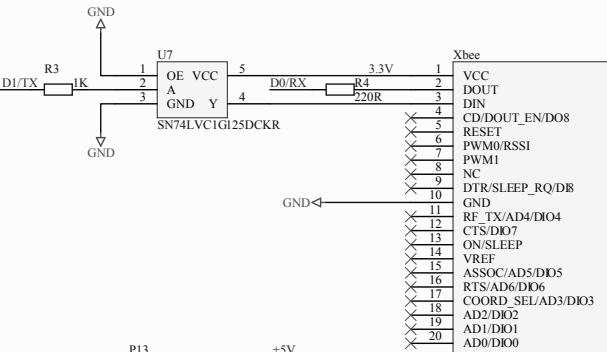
GND

U7

D1/TX R3 1K

1 OE VCC 5
2 A
3 GND Y 4

GND

SN74LVC1G125DCKR

3.3V

D0/RX R4 220R

Xbee

1 VCC
2 DOUT
3 DIN
4 CD/DOUT_EN/DO8
5 RESET
6 PWM0/RSSI
7 PWM1
8 NC
9 DTR/SLEEP_RQ/DI8
10 GND
11 RF_TX/AD4/DIO4
12 CTS/DIO7
13 ON/SLEEP
14 VREF
15 ASSOC/AD5/DIO5
16 RTS/AD6/DIO6
17 COORD_SEL/AD3/DIO3
18 AD2/DIO2
19 AD1/DIO1
20 AD0/DIO0

GND

P13

+5V